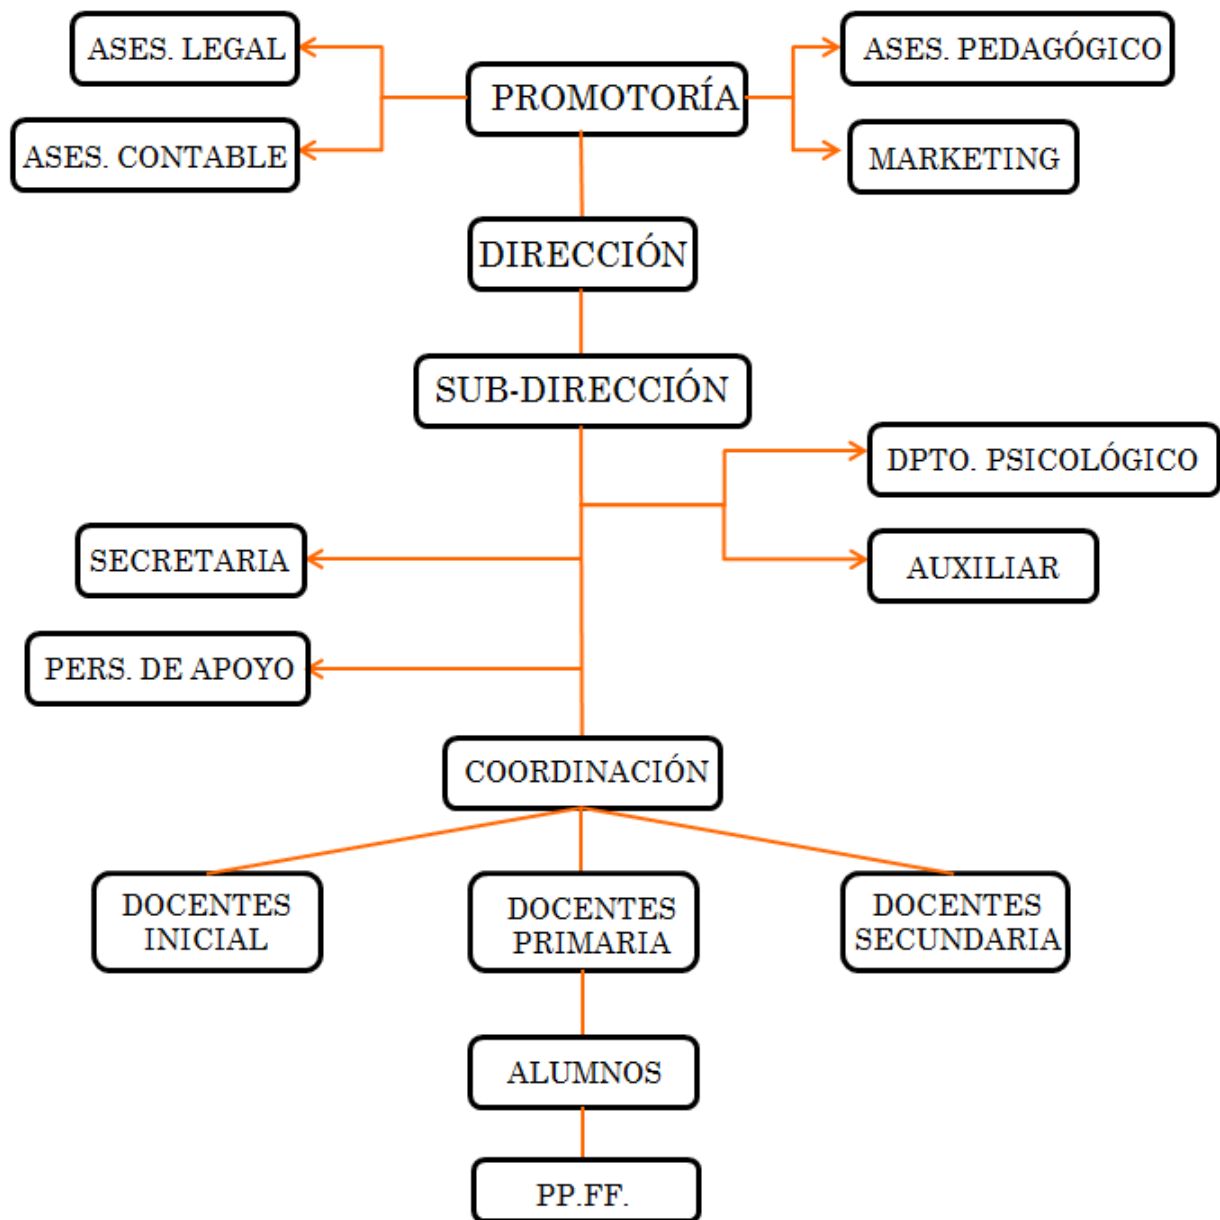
ASES. LEGAL

PROMOTORÍA

ASES. PEDAGÓGICO

ASES. CONTABLE

MARKETING

DIRECCIÓN

SUB-DIRECCIÓN

DPTO. PSICOLÓGICO

SECRETARIA

AUXILIAR

PERS. DE APOYO

COORDINACIÓN

DOCENTES INICIAL

DOCENTES PRIMARIA

DOCENTES SECUNDARIA

ALUMNOS

PP.FF.